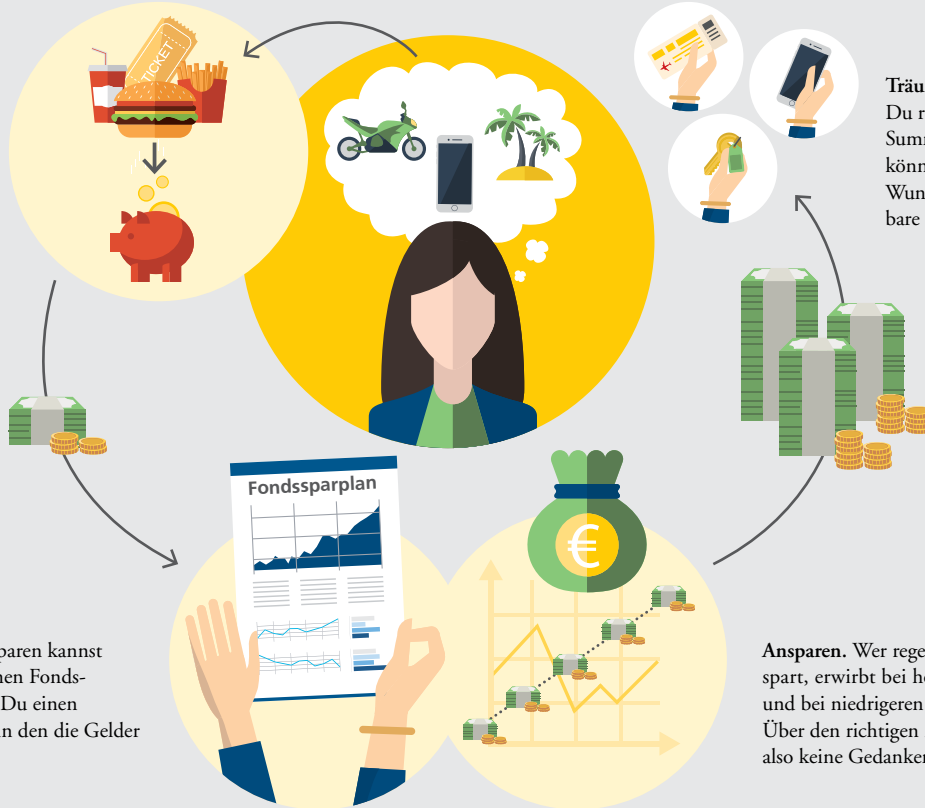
TICKET

Träu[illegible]
Du r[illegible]
Sum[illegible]
könn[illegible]
Wun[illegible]
bare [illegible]

Fondssparplan

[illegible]paren kannst
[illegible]hen Fonds-
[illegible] Du einen
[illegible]n den die Gelder

Ansparen. Wer rege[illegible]
spart, erwirbt bei h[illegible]
und bei niedrigeren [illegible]
Über den richtigen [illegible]
also keine Gedanken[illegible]